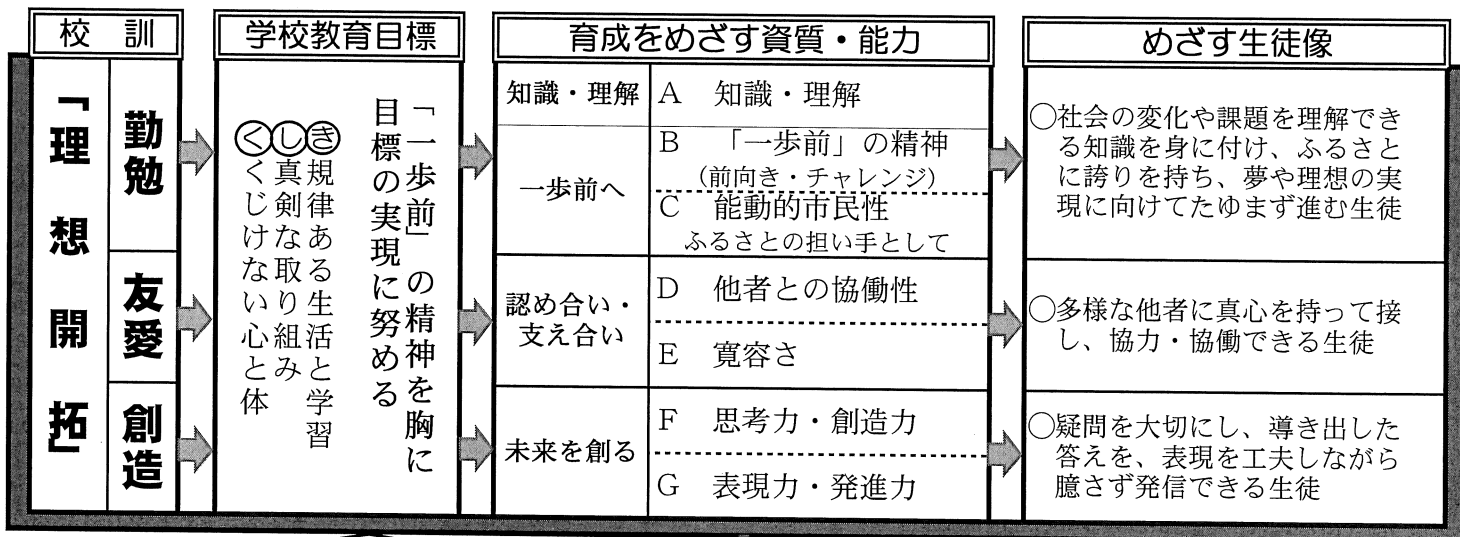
校　訓

「理想開拓」

勤勉

友愛

創造

学校教育目標

「一歩前」の精神を胸に目標の実現に努める

㋖規律ある生活と学習
㋛真剣な取り組み
㋗くじけない心と体

育成をめざす資質・能力

| | |
|---|---|
| 知識・理解 | A　知識・理解 |
| 一歩前へ | B　「一歩前」の精神（前向き・チャレンジ） |
| | C　能動的市民性　ふるさとの担い手として |
| 認め合い・支え合い | D　他者との協働性 |
| | E　寛容さ |
| 未来を創る | F　思考力・創造力 |
| | G　表現力・発進力 |

めざす生徒像

○社会の変化や課題を理解できる知識を身に付け、ふるさとに誇りを持ち、夢や理想の実現に向けてたゆまず進む生徒

○多様な他者に真心を持って接し、協力・協働できる生徒

○疑問を大切にし、導き出した答えを、表現を工夫しながら臆さず発信できる生徒